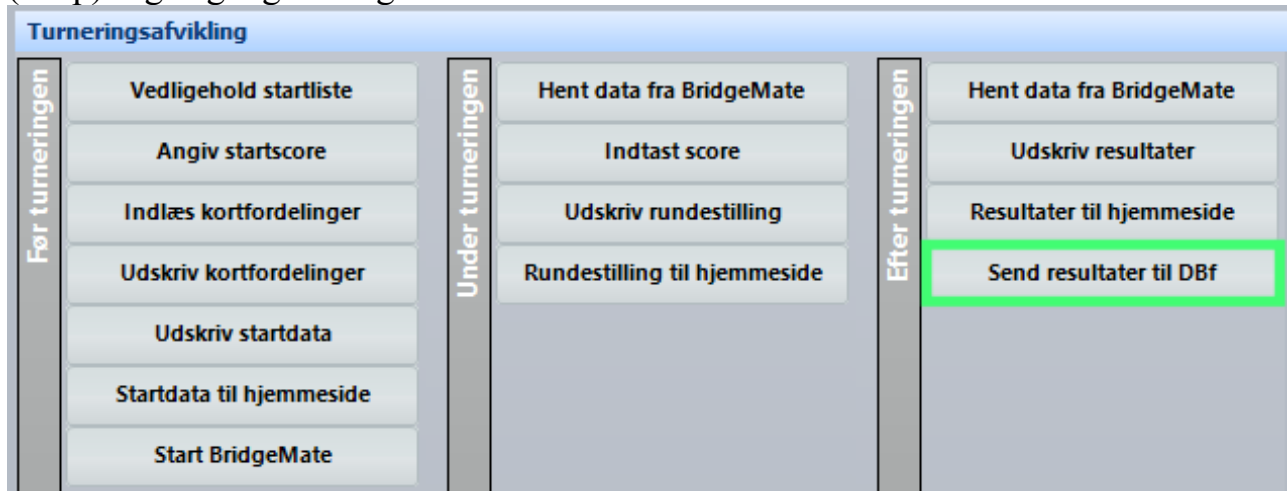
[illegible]

Turneringsafvikling

Før turneringen

Vedligehold startliste

Angiv startscore

Indlæs kortfordelinger

Udskriv kortfordelinger

Udskriv startdata

Startdata til hjemmeside

Start BridgeMate

Under turneringen

Hent data fra BridgeMate

Indtast score

Udskriv rundestilling

Rundestilling til hjemmeside

Efter turneringen

Hent data fra BridgeMate

Udskriv resultater

Resultater til hjemmeside

Send resultater til DBf